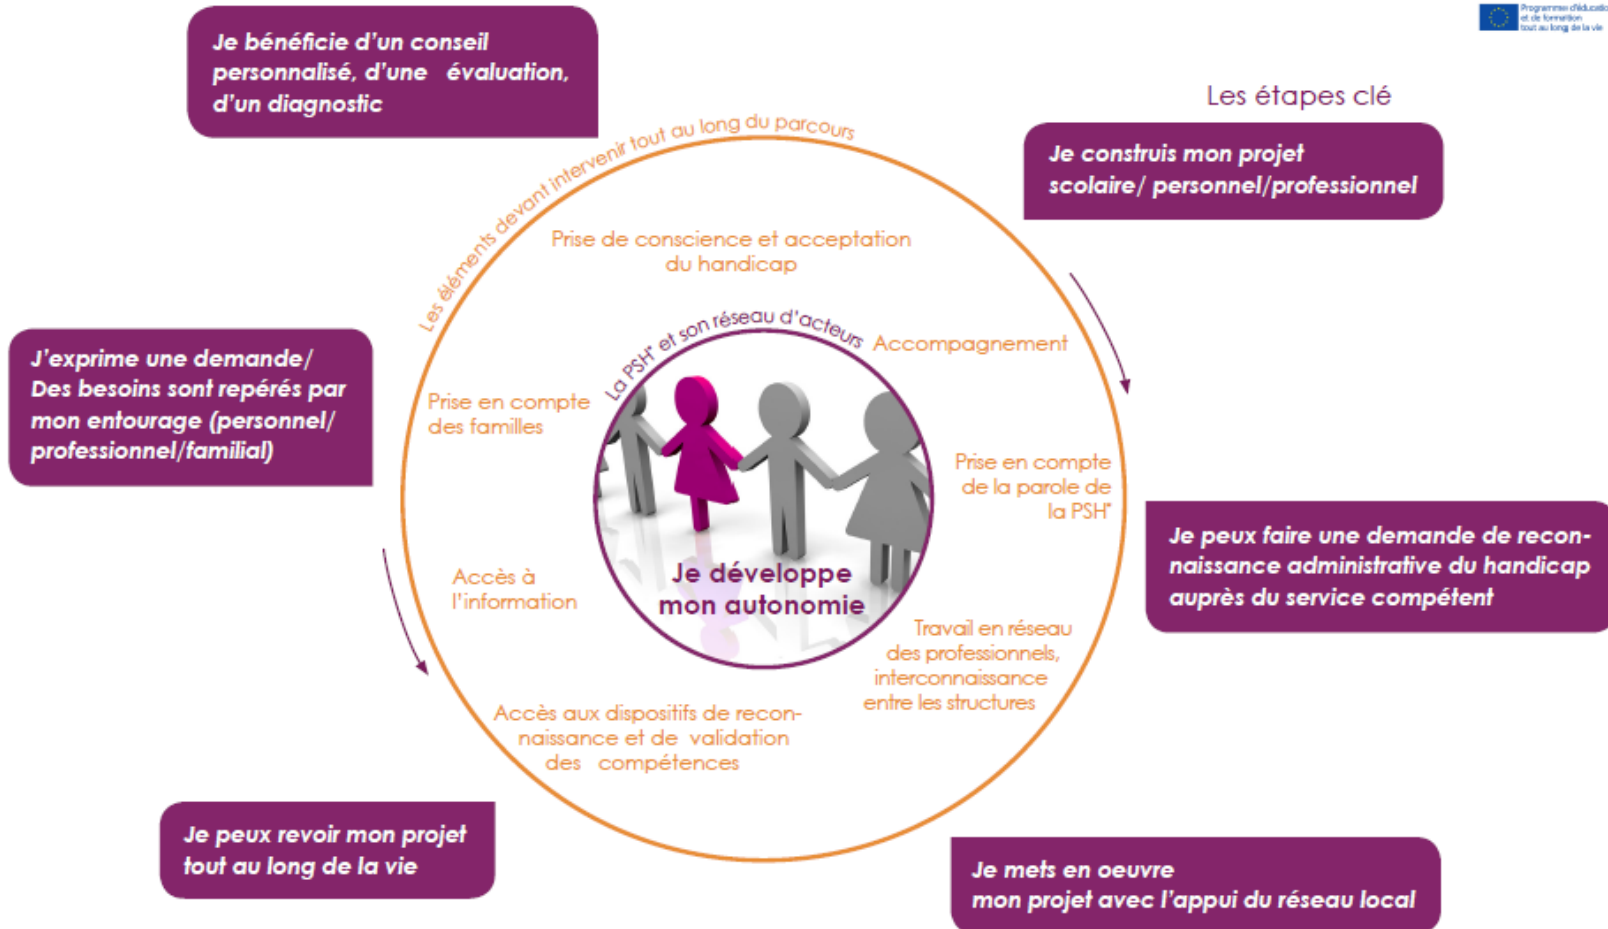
Programme d'éducation et de formation tout au long de la vie

Les étapes clé

Je bénéficie d'un conseil personnalisé, d'une évaluation, d'un diagnostic

Je construis mon projet scolaire/ personnel/professionnel

J'exprime une demande/ Des besoins sont repérés par mon entourage (personnel/ professionnel/familial)

Je peux faire une demande de reconnaissance administrative du handicap auprès du service compétent

Je peux revoir mon projet tout au long de la vie

Je mets en oeuvre mon projet avec l'appui du réseau local

Les éléments devant intervenir tout au long du parcours

Prise de conscience et acceptation du handicap

Accompagnement

Prise en compte des familles

Prise en compte de la parole de la PSH*

Accès à l'information

Travail en réseau des professionnels, interconnaissance entre les structures

Accès aux dispositifs de reconnaissance et de validation des compétences

La PSH* et son réseau d'acteurs

Je développe mon autonomie